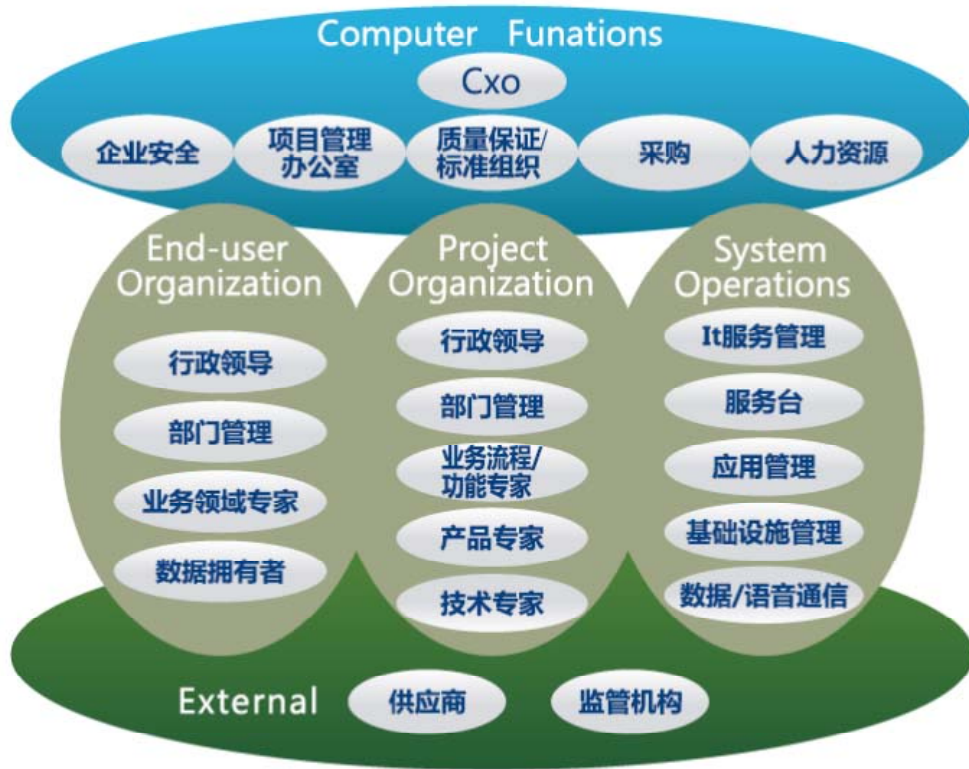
Computer Funations

Cxo

企业安全

项目管理办公室

质量保证/标准组织

采购

人力资源

End-user Organization

行政领导

部门管理

业务领域专家

数据拥有者

Project Organization

行政领导

部门管理

业务流程/功能专家

产品专家

技术专家

System Operations

It服务管理

服务台

应用管理

基础设施管理

数据/语音通信

External

供应商

监管机构